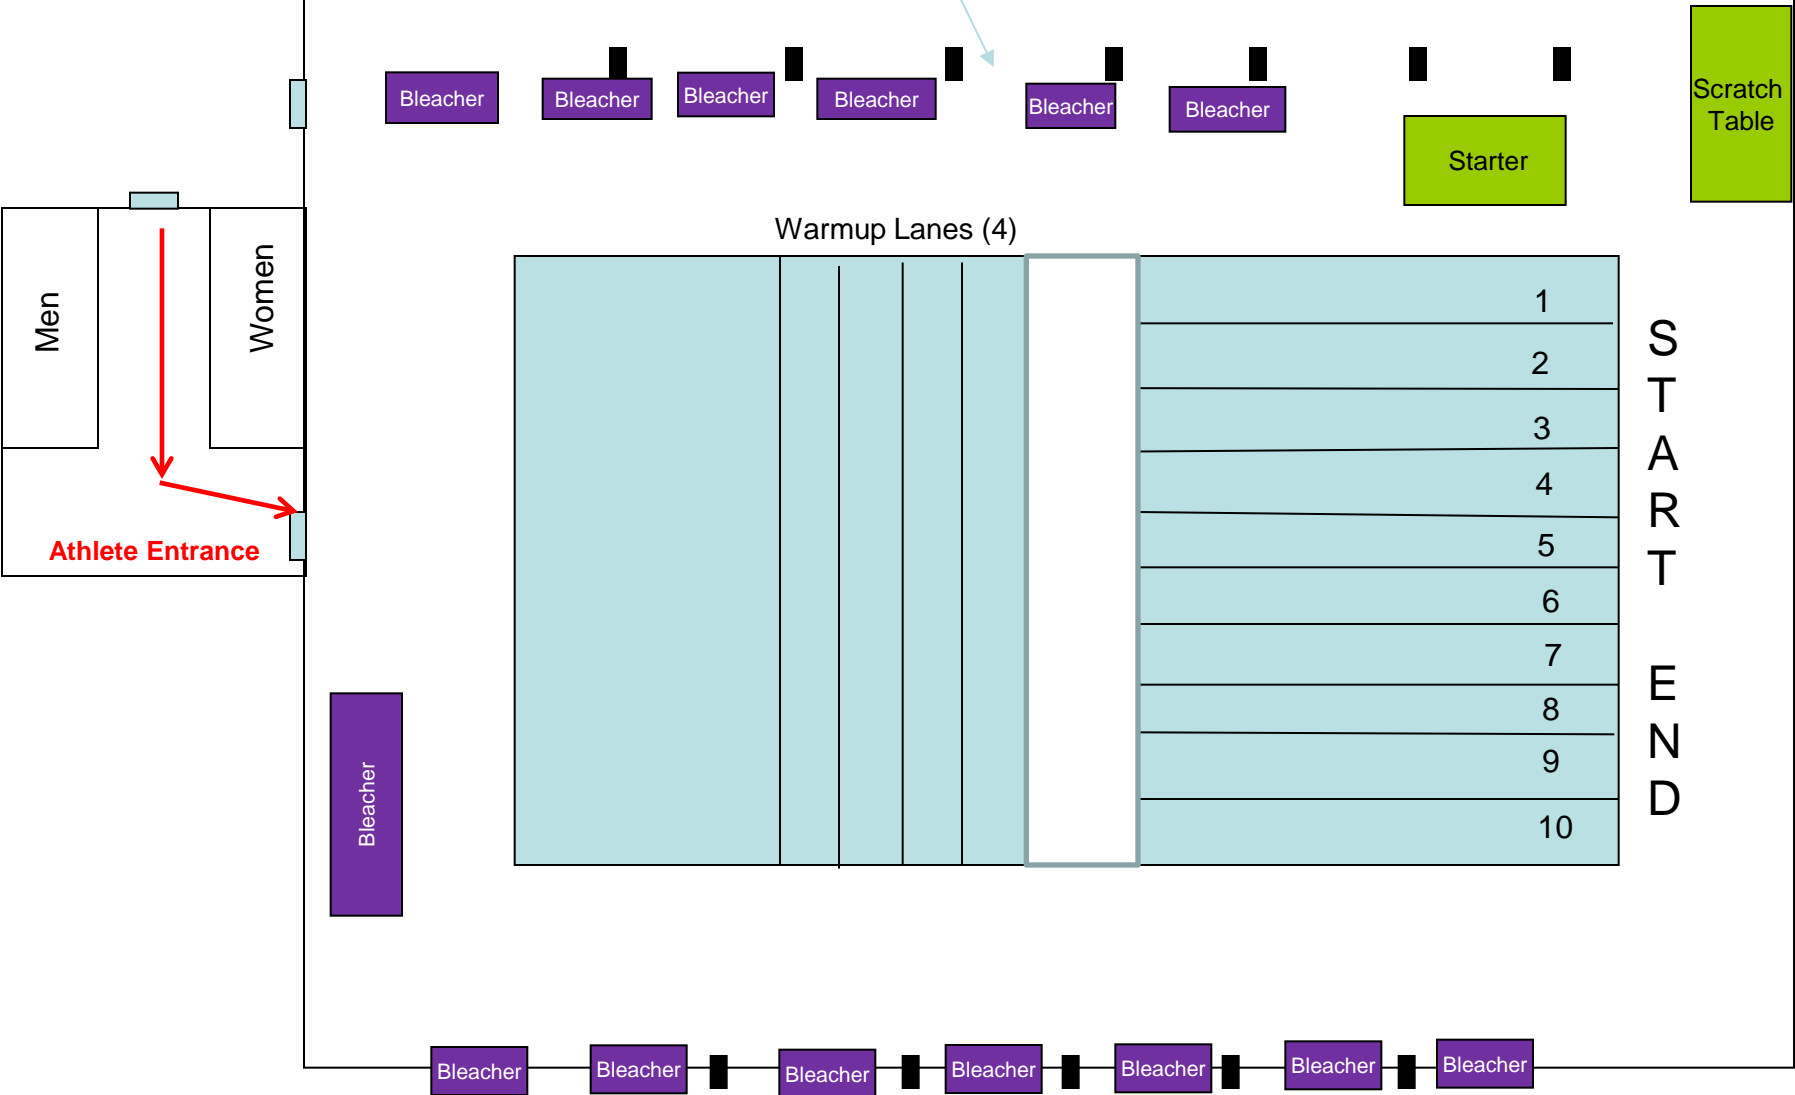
Bleacher Bleacher Bleacher Bleacher Bleacher Bleacher

Scratch Table

Starter

Men

Women

Athlete Entrance

Warmup Lanes (4)

1
2
3
4
5
6
7
8
9
10

START

END

Bleacher

Bleacher Bleacher Bleacher Bleacher Bleacher Bleacher Bleacher